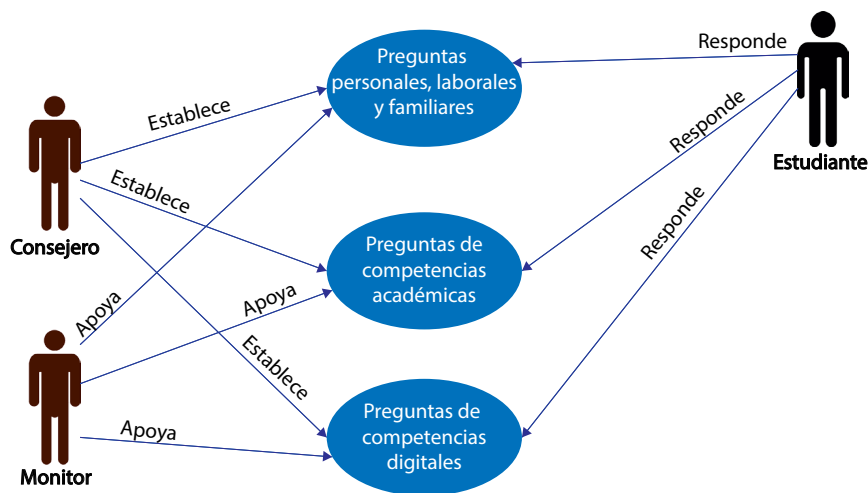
Preguntas personales, laborales y familiares

Preguntas de competencias académicas

Preguntas de competencias digitales

Establece

Establece

Establece

Apoya

Apoya

Apoya

Responde

Responde

Responde

Consejero

Monitor

Estudiante